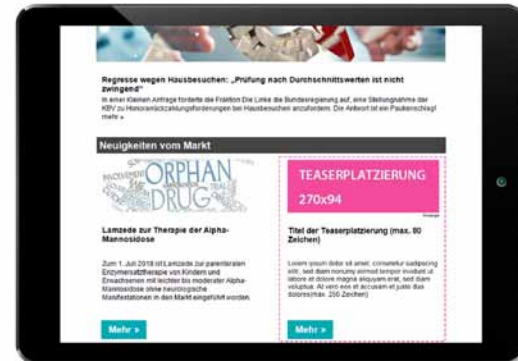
Regresse wegen Hausbesuchen: „Prüfung nach Durchschnittswerten ist nicht zwingend"

In einer Kleinen Anfrage forderte die Fraktion Die Linke die Bundesregierung auf, eine Stellungnahme der KBV zu Honorarrückzahlungsforderungen bei Hausbesuchen anzufordern. Die Antwort ist ein Paukenschlag! mehr »

Neuigkeiten vom Markt

ORPHAN DRUG

Lamzede zur Therapie der Alpha-Mannosidose

Zum 1. Juli 2018 ist Lamzede zur parenteralen Enzymersatztherapie von Kindern und Erwachsenen mit leichter bis moderater Alpha-Mannosidose ohne neurologische Manifestationen in den Markt eingeführt worden.

Mehr »

TEASERPLATZIERUNG

270x94

Anzeige

Titel der Teaserplatzierung (max. 80 Zeichen)

Lorem ipsum dolor sit amet, consetetur sadipscing elitr, sed diam nonumy eirmod tempor invidunt ut labore et dolore magna aliquyam erat, sed diam voluptua. At vero eos et accusam et justo duo dolores(max. 250 Zeichen)

Mehr »